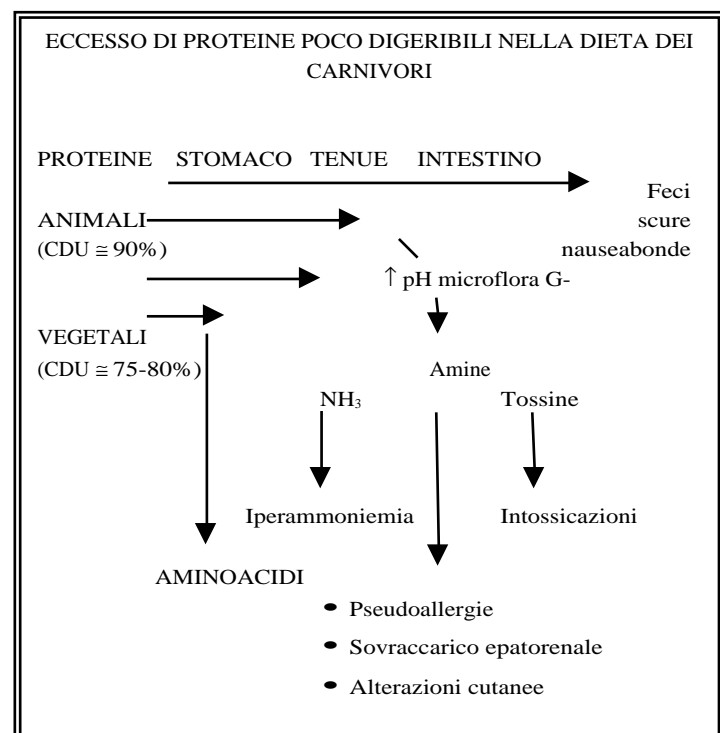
ECCESSO DI PROTEINE POCO DIGERIBILI NELLA DIETA DEI CARNIVORI

PROTEINE STOMACO TENUE INTESTINO

Feci scure nauseabonde

ANIMALI
(CDU $\cong$ 90%)

$\uparrow$ pH microflora G-

VEGETALI
(CDU $\cong$ 75-80%)

Amine

$NH_3$

Tossine

Iperammoniemia

Intossicazioni

AMINOACIDI

- Pseudoallergie
- Sovraccarico epatorenale
- Alterazioni cutanee